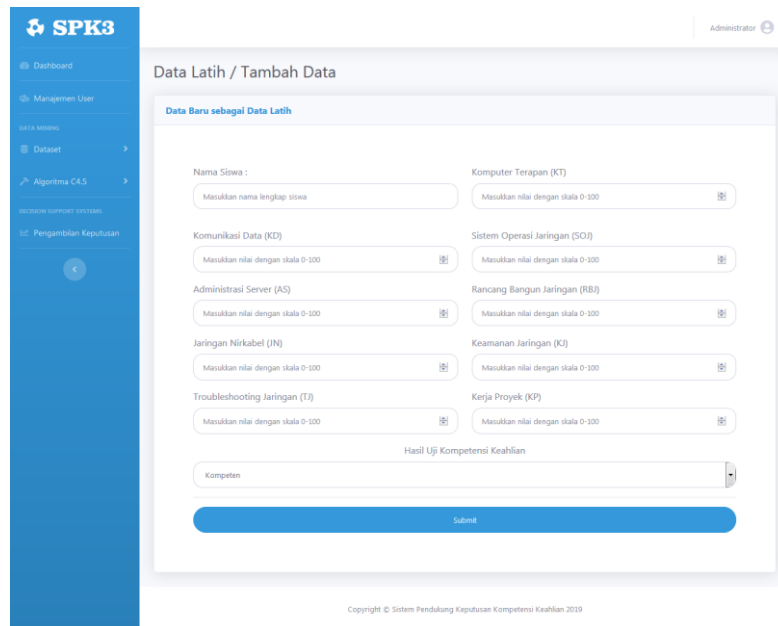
SPK3

Dashboard
Manajemen User
DATA MINING
Dataset
Algoritma C4.5
DECISION SUPPORT SYSTEMS
Pengambilan Keputusan

Administrator

Data Latih / Tambah Data

Data Baru sebagai Data Latih

Nama Siswa :
Masukkan nama lengkap siswa

Komputer Terapan (KT)
Masukkan nilai dengan skala 0-100

Komunikasi Data (KD)
Masukkan nilai dengan skala 0-100

Sistem Operasi Jaringan (SOJ)
Masukkan nilai dengan skala 0-100

Administrasi Server (AS)
Masukkan nilai dengan skala 0-100

Rancang Bangun Jaringan (RBJ)
Masukkan nilai dengan skala 0-100

Jaringan Nirkabel (JN)
Masukkan nilai dengan skala 0-100

Keamanan Jaringan (KJ)
Masukkan nilai dengan skala 0-100

Troubleshooting Jaringan (TJ)
Masukkan nilai dengan skala 0-100

Kerja Proyek (KP)
Masukkan nilai dengan skala 0-100

Hasil Uji Kompetensi Keahlian
Kompeten

Submit

Copyright © Sistem Pendukung Keputusan Kompetensi Keahlian 2019